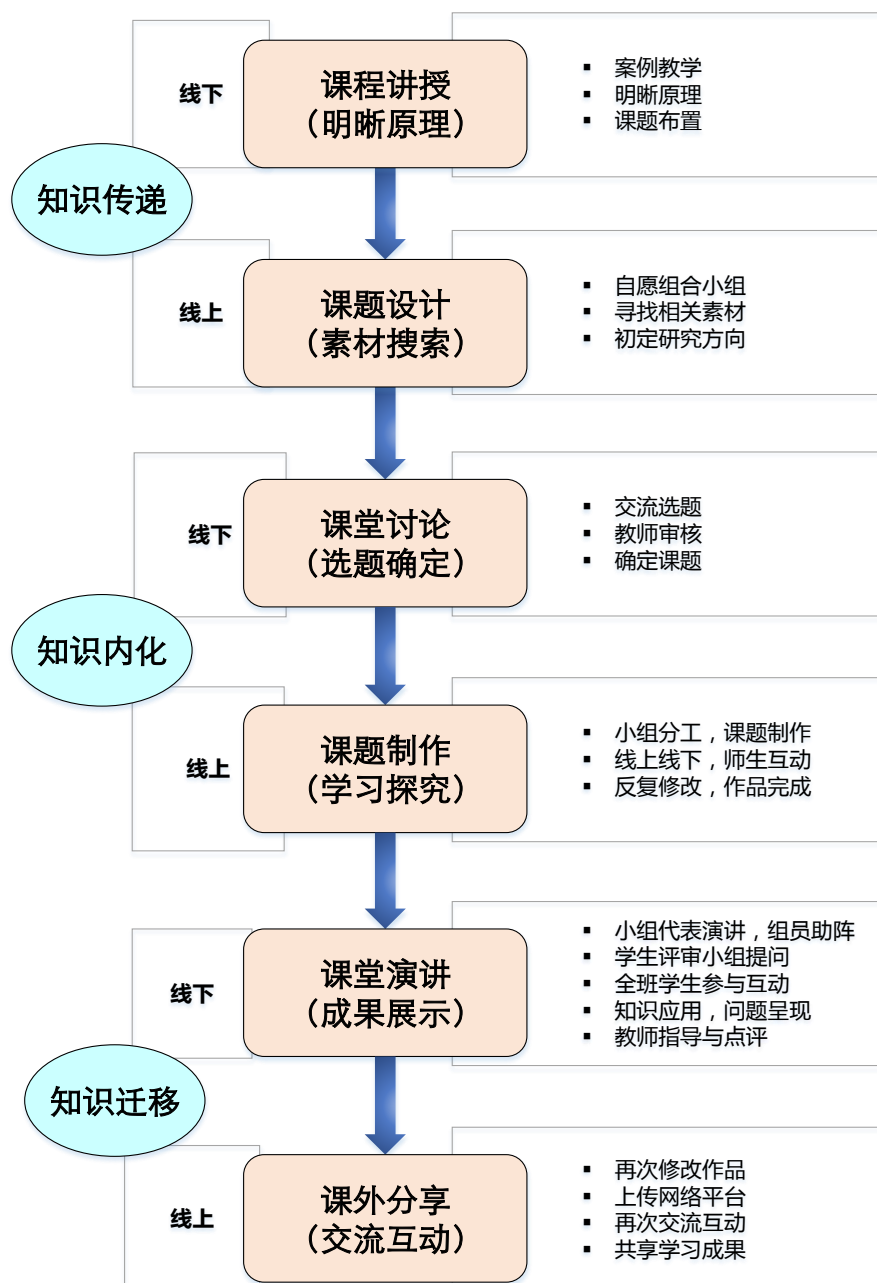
线下

课程讲授
（明晰原理）

▪ 案例教学
▪ 明晰原理
▪ 课题布置

知识传递

线上

课题设计
（素材搜索）

▪ 自愿组合小组
▪ 寻找相关素材
▪ 初定研究方向

线下

课堂讨论
（选题确定）

▪ 交流选题
▪ 教师审核
▪ 确定课题

知识内化

线上

课题制作
（学习探究）

▪ 小组分工，课题制作
▪ 线上线下，师生互动
▪ 反复修改，作品完成

线下

课堂演讲
（成果展示）

▪ 小组代表演讲，组员助阵
▪ 学生评审小组提问
▪ 全班学生参与互动
▪ 知识应用，问题呈现
▪ 教师指导与点评

知识迁移

线上

课外分享
（交流互动）

▪ 再次修改作品
▪ 上传网络平台
▪ 再次交流互动
▪ 共享学习成果